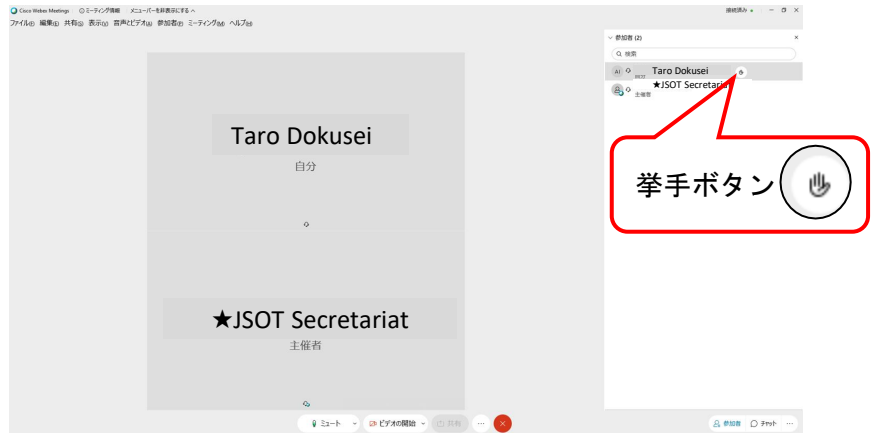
Cisco Webex Meetings ⓘ ミーティング情報 メニューバーを非表示にする ^

接続済み

ファイル(F) 編集(E) 共有(S) 表示(V) 音声とビデオ(A) 参加者(P) ミーティング(M) ヘルプ(H)

Taro Dokusei

自分

★JSOT Secretariat

主催者

参加者 (2)

検索

Taro Dokusei

★JSOT Secretariat

主催者

挙手ボタン

ミュート ビデオの開始 共有

参加者 チャット